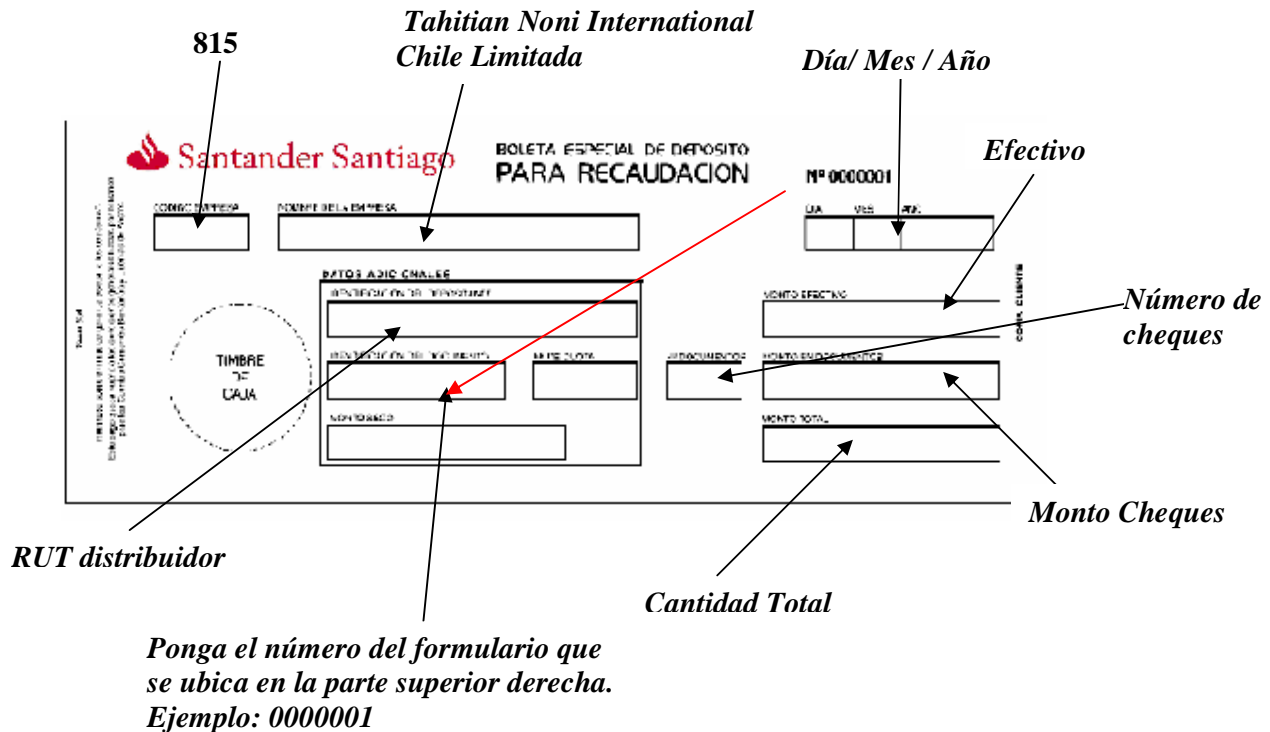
815

Tahitian Noni International Chile Limitada

Día/ Mes / Año

Santander Santiago

BOLETA ESPECIAL DE DEPOSITO PARA RECAUDACION

Nº 0000001

Efectivo

CODIGO EMPRESA

NOMBRE DE LA EMPRESA

DIA MES AÑO

DATOS ADICIONALES

IDENTIFICACION DEL DEPOSITANTE

MONTO EFECTIVO

Número de cheques

TIMBRE DE CAJA

IDENTIFICACION DEL DOCUMENTO

Nº DE CUOTA

Nº DOCUMENTOS

MONTO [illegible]

MONTO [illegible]

MONTO TOTAL

COMP. CLIENTE

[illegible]

Monto Cheques

RUT distribuidor

Cantidad Total

Ponga el número del formulario que se ubica en la parte superior derecha. Ejemplo: 0000001